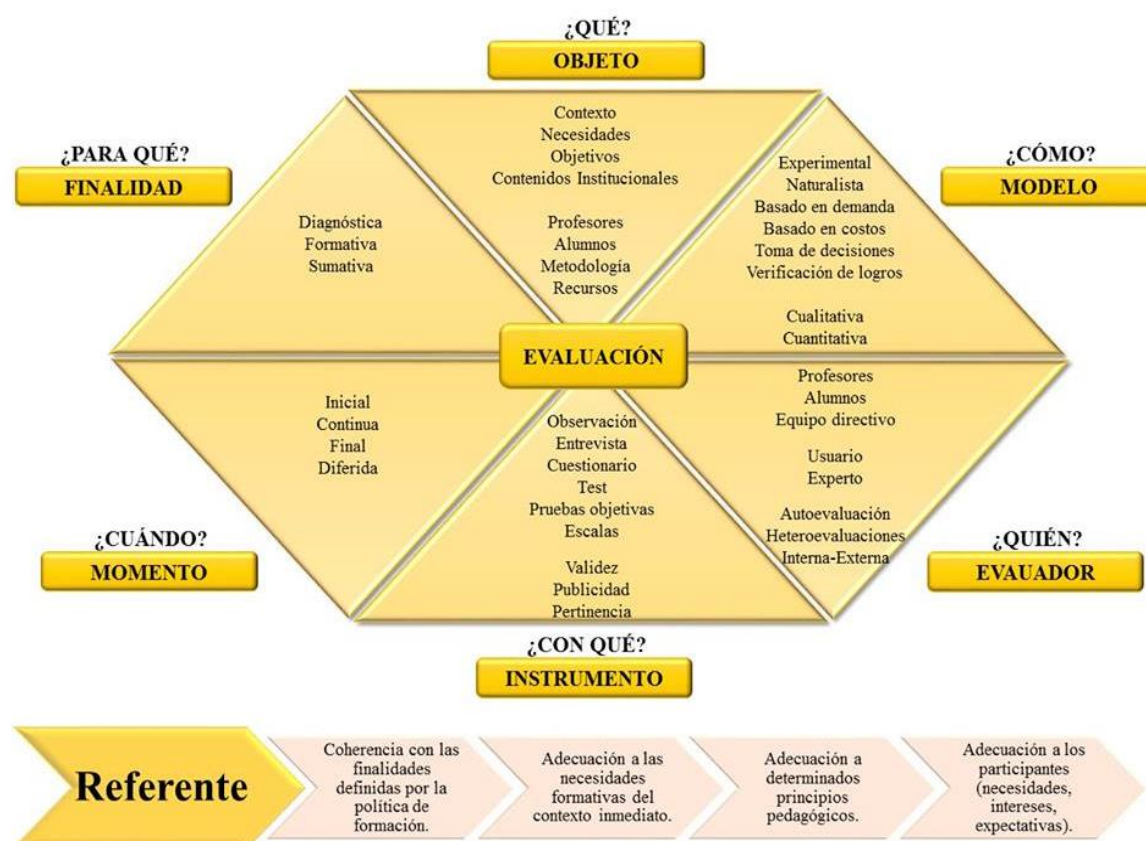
¿QUÉ?
OBJETO

¿PARA QUÉ?
FINALIDAD

¿CÓMO?
MODELO

Contexto
Necesidades
Objetivos
Contenidos Institucionales

Profesores
Alumnos
Metodología
Recursos

Diagnóstica
Formativa
Sumativa

Experimental
Naturalista
Basado en demanda
Basado en costos
Toma de decisiones
Verificación de logros

Cualitativa
Cuantitativa

EVALUACIÓN

Inicial
Continua
Final
Diferida

Observación
Entrevista
Cuestionario
Test
Pruebas objetivas
Escalas

Validez
Publicidad
Pertinencia

Profesores
Alumnos
Equipo directivo

Usuario
Experto

Autoevaluación
Heteroevaluaciones
Interna-Externa

¿CUÁNDO?
MOMENTO

¿QUIÉN?
EVAUADOR

¿CON QUÉ?
INSTRUMENTO

Referente

Coherencia con las finalidades definidas por la política de formación.

Adecuación a las necesidades formativas del contexto inmediato.

Adecuación a determinados principios pedagógicos.

Adecuación a los participantes (necesidades, intereses, expectativas).